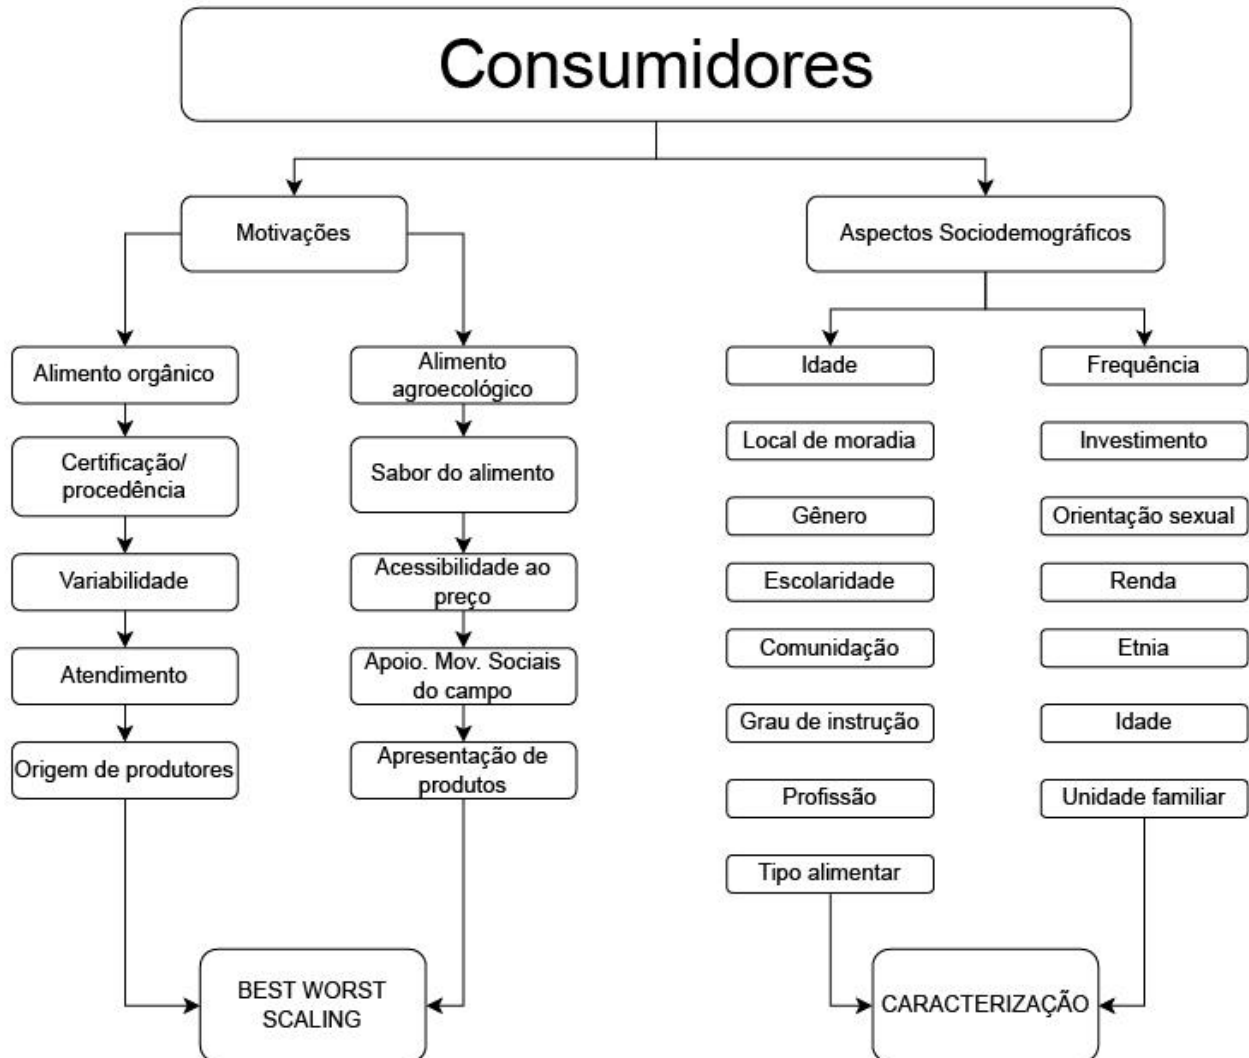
Consumidores

Motivações

Alimento orgânico

Certificação/ procedência

Variabilidade

Atendimento

Origem de produtores

Alimento agroecológico

Sabor do alimento

Acessibilidade ao preço

Apoio. Mov. Sociais do campo

Apresentação de produtos

BEST WORST SCALING

Aspectos Sociodemográficos

Idade

Local de moradia

Gênero

Escolaridade

Comunidação

Grau de instrução

Profissão

Tipo alimentar

Frequência

Investimento

Orientação sexual

Renda

Etnia

Idade

Unidade familiar

CARACTERIZAÇÃO